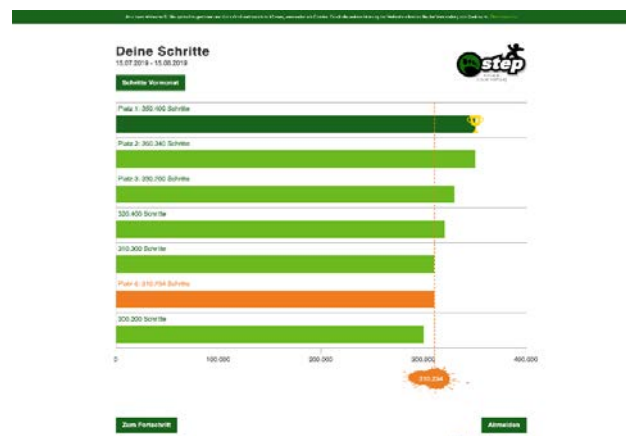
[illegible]

Deine Schritte
15.07.2019 - 15.08.2019

step

Schritte Vormonat

Platz 1: 350.400 Schritte

Platz 2: 350.340 Schritte

Platz 3: 330.700 Schritte

320.400 Schritte

310.300 Schritte

Platz 6: 310.234 Schritte

300.200 Schritte

0
100.000
200.000
300.000
400.000

310.234

Zum Fortschritt

Abmelden